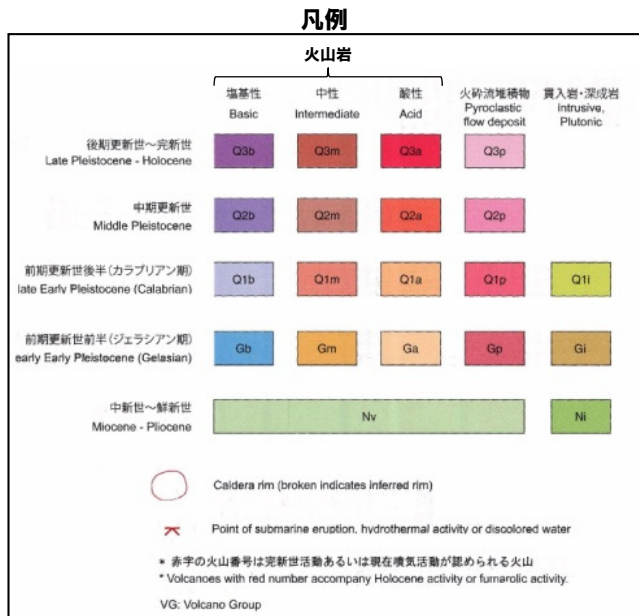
凡例

火山岩

| | 塩基性 Basic | 中性 Intermediate | 酸性 Acid | 火砕流堆積物 Pyroclastic flow deposit | 貫入岩・深成岩 intrusive, Plutonic |
|---|---|---|---|---|---|
| 後期更新世～完新世 Late Pleistocene - Holocene | Q3b | Q3m | Q3a | Q3p | |
| 中期更新世 Middle Pleistocene | Q2b | Q2m | Q2a | Q2p | |
| 前期更新世後半（カラブリアン期） late Early Pleistocene (Calabrian) | Q1b | Q1m | Q1a | Q1p | Q1i |
| 前期更新世前半（ジェラシアン期） early Early Pleistocene (Gelasian) | Gb | Gm | Ga | Gp | Gi |
| 中新世～鮮新世 Miocene - Pliocene | Nv | | | | Ni |

Caldera rim (broken indicates inferred rim)

Point of submarine eruption, hydrothermal activity or discolored water

＊ 赤字の火山番号は完新世活動あるいは現在噴気活動が認められる火山
* Volcanoes with red number accompany Holocene activity or fumarolic activity.

VG: Volcano Group